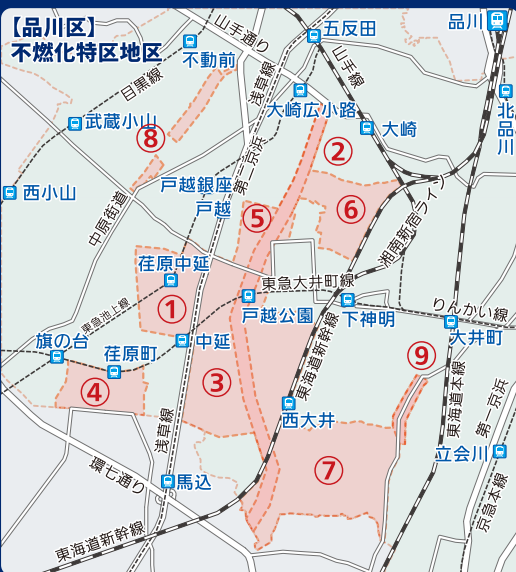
【品川区】
不燃化特区地区

山手通り
五反田
品川
不動前
目黒線
山手線
浅草線
大崎広小路
第二京浜
北品川
武蔵小山
⑧
大崎
②
西小山
戸越銀座
戸越
⑤
⑥
湘南新宿ライン
中原街道
荏原中延
東急大井町線
東急池上線
①
戸越公園
下神明
りんかい線
大井町
旗の台
荏原町
中延
⑨
④
③
東海道新幹線
東海道本線
西大井
第一京浜
環七通り
浅草線
⑦
立会川
馬込
京急本線
東海道新幹線